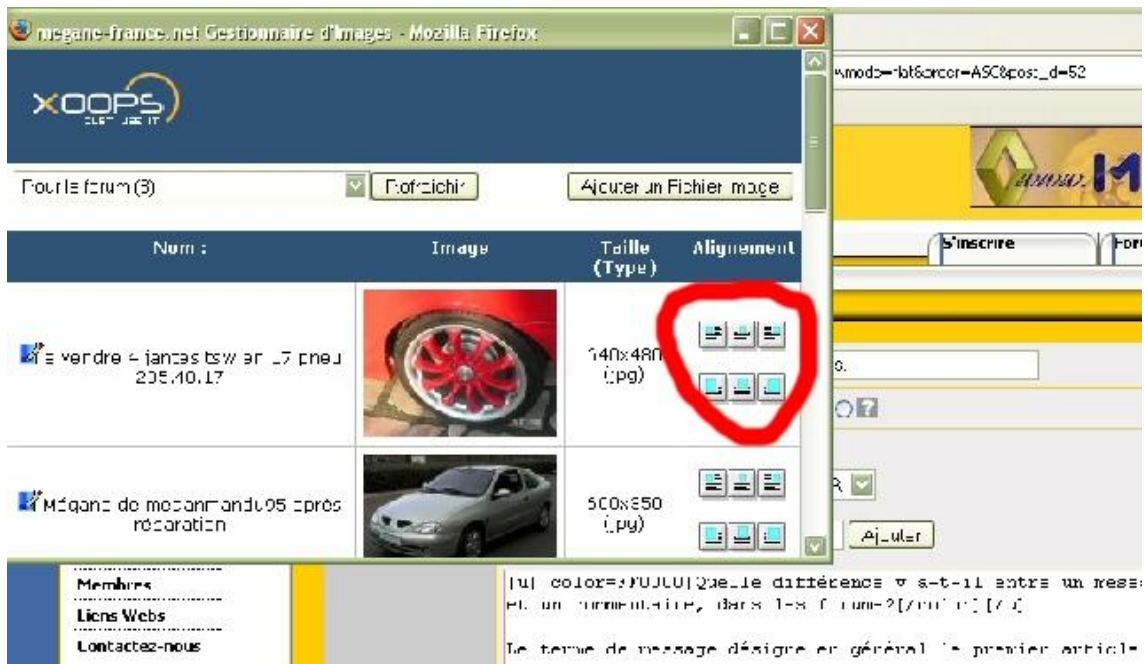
megane-france.net Gestionnaire d'images - Mozilla Firefox

XOOPS

Pour le forum (3) Rafraichir Ajouter un Fichier image

| Nom : | Image | Taille (Type) | Alignement |
|---|---|---|---|
| Je vendre 4 jantes tsw en 17 pneu 205.40.17 | | 640x480 (jpg) | |
| Mégane de megnormandy95 après réparation | | 500x350 (jpg) | |

&mode=flat&order=ASC&post_id=52

S'inscrire Foru

Ajouter

Membres
Liens Webs
Contactez-nous

[u][color=#0000]Quelle différence y a-t-il entre un mess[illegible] et un commentaire, dans les forums?[/color][/u]

Le terme de message désigne en général le premier article